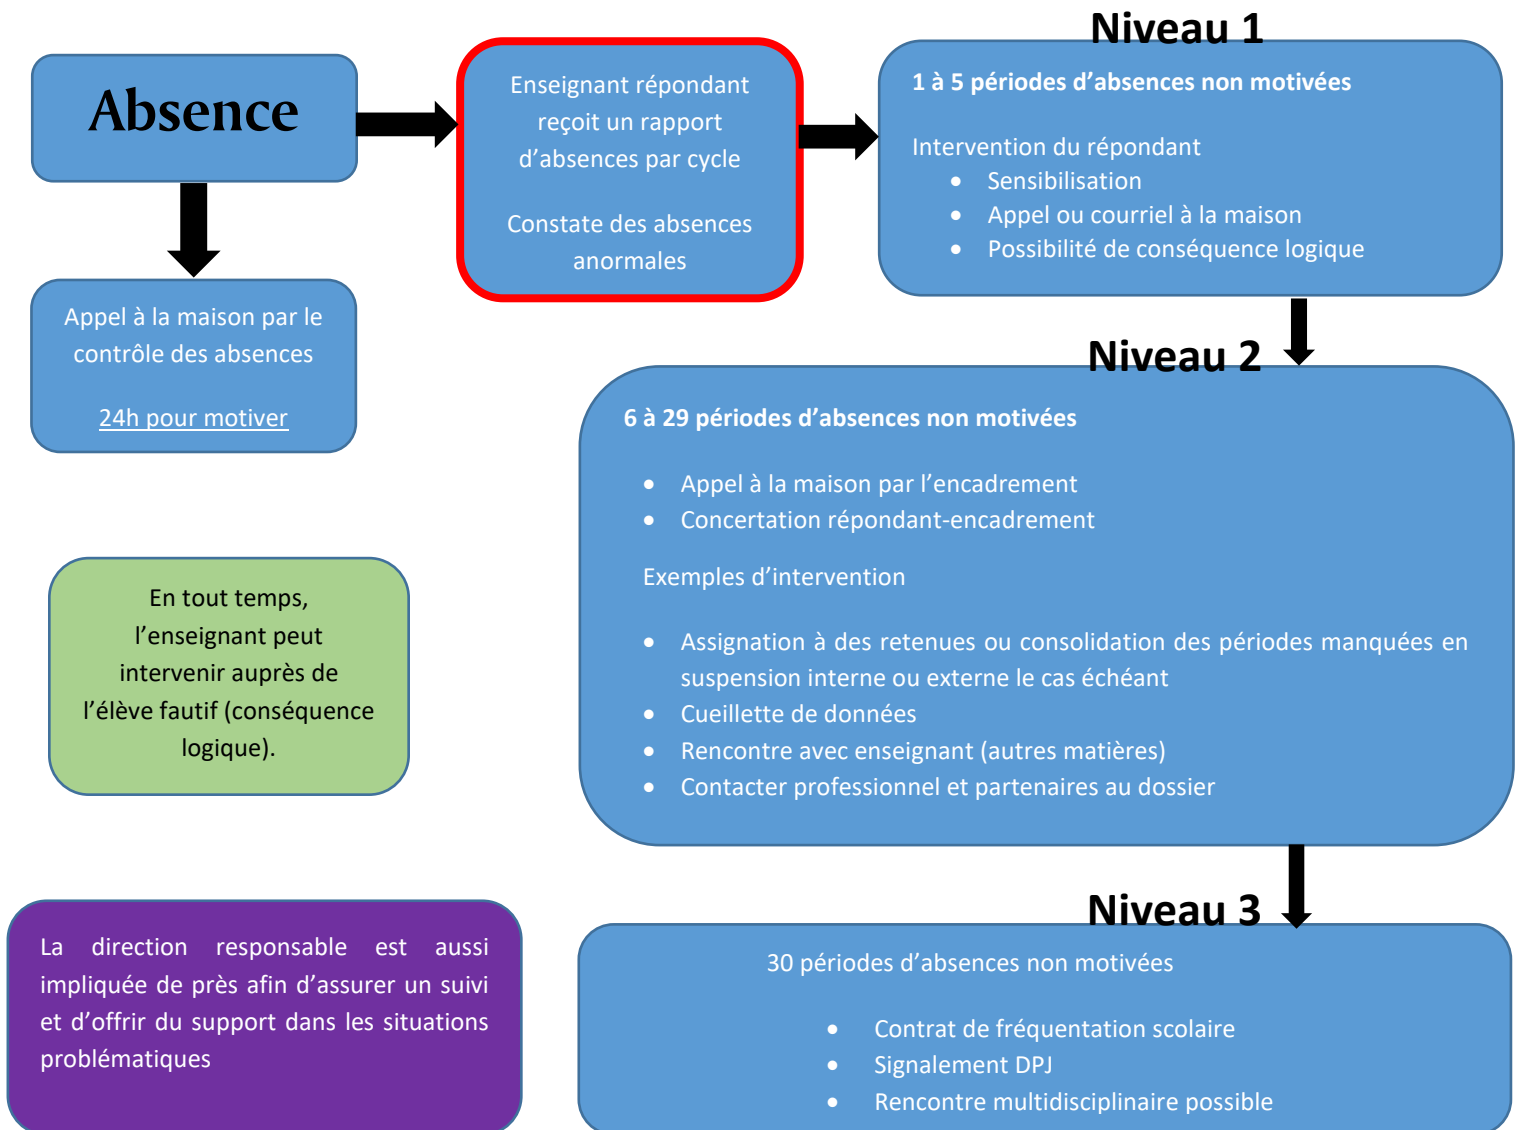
Absence

Enseignant répondant reçoit un rapport d'absences par cycle

Constate des absences anormales

Niveau 1

1 à 5 périodes d'absences non motivées

Intervention du répondant
- Sensibilisation
- Appel ou courriel à la maison
- Possibilité de conséquence logique

Appel à la maison par le contrôle des absences

24h pour motiver

Niveau 2

6 à 29 périodes d'absences non motivées

- Appel à la maison par l'encadrement
- Concertation répondant-encadrement

Exemples d'intervention

- Assignation à des retenues ou consolidation des périodes manquées en suspension interne ou externe le cas échéant
- Cueillette de données
- Rencontre avec enseignant (autres matières)
- Contacter professionnel et partenaires au dossier

En tout temps, l'enseignant peut intervenir auprès de l'élève fautif (conséquence logique).

Niveau 3

30 périodes d'absences non motivées

- Contrat de fréquentation scolaire
- Signalement DPJ
- Rencontre multidisciplinaire possible

La direction responsable est aussi impliquée de près afin d'assurer un suivi et d'offrir du support dans les situations problématiques